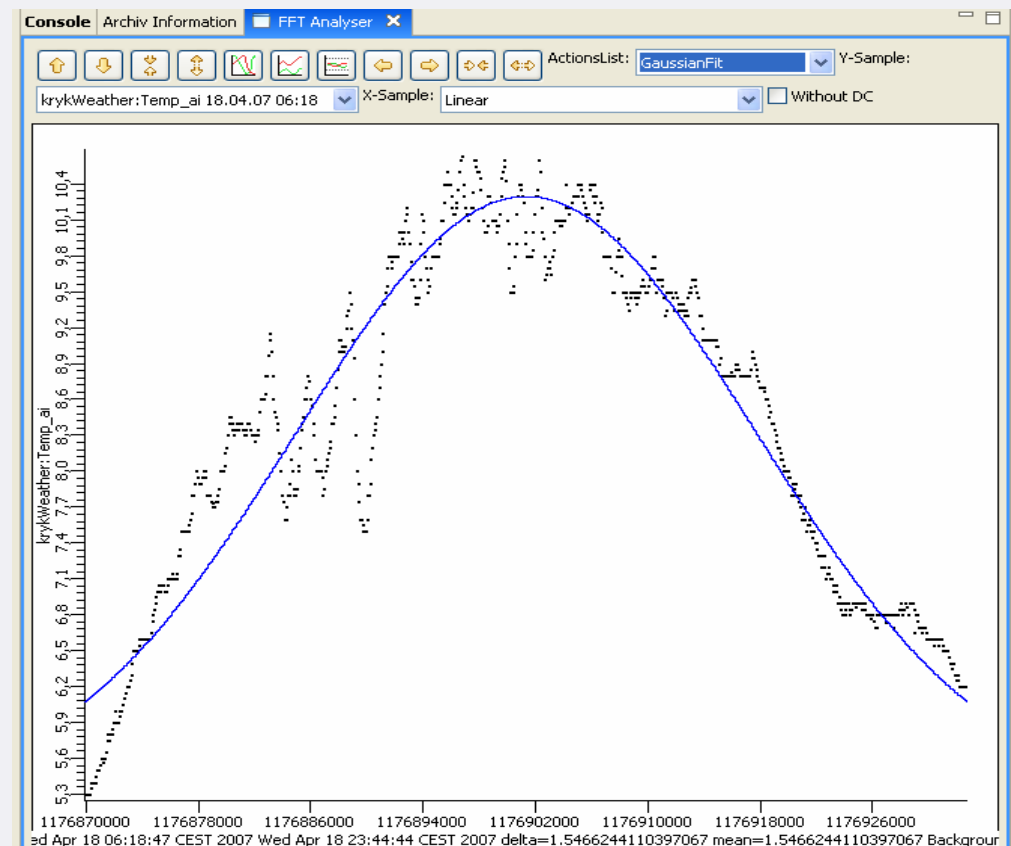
Console | Archiv Information | FFT Analyser

ActionsList: GaussianFit Y-Sample:

krykWeather:Temp_ai 18.04.07 06:18 X-Sample: Linear Without DC

krykWeather:Temp_ai

10,4
10,1
9,8
9,5
9,2
8,9
8,6
8,3
8,0
7,7
7,4
7,1
6,8
6,5
6,2
5,9
5,6
5,3

1176870000 1176878000 1176886000 1176894000 1176902000 1176910000 1176918000 1176926000

ed Apr 18 06:18:47 CEST 2007 Wed Apr 18 23:44:44 CEST 2007 delta=1.5466244110397067 mean=1.5466244110397067 Backgrour